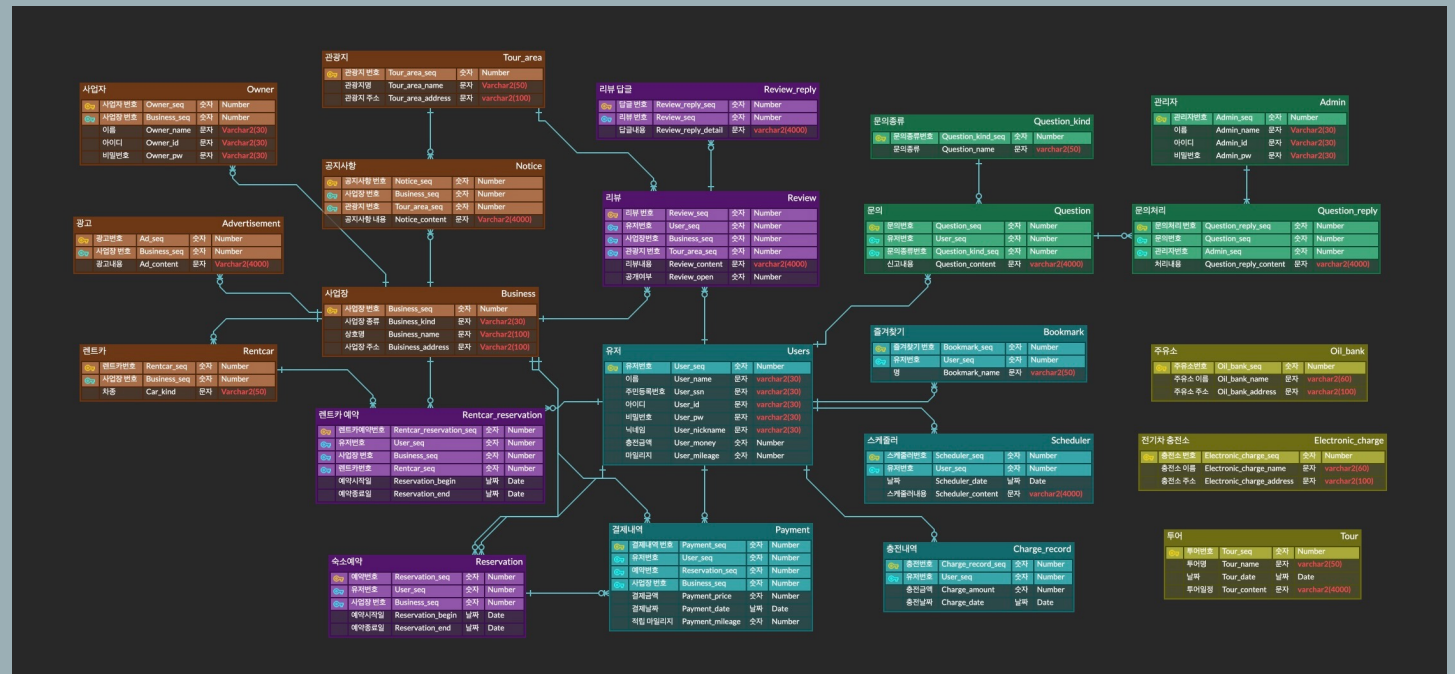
관광지 Tour_area
관광지 번호 Tour_area_seq 숫자 Number
관광지명 Tour_area_name 문자 Varchar2(50)
관광지 주소 Tour_area_address 문자 varchar2(100)

사업자 Owner
사업자 번호 Owner_seq 숫자 Number
사업장 번호 Business_seq 숫자 Number
이름 Owner_name 문자 Varchar2(30)
아이디 Owner_id 문자 Varchar2(30)
비밀번호 Owner_pw 문자 Varchar2(30)

리뷰 답글 Review_reply
답글 번호 Review_reply_seq 숫자 Number
리뷰 번호 Review_seq 숫자 Number
답글내용 Review_reply_detail 문자 varchar2(4000)

문의종류 Question_kind
문의종류번호 Question_kind_seq 숫자 Number
문의종류 Question_name 문자 varchar2(50)

관리자 Admin
관리자번호 Admin_seq 숫자 Number
이름 Admin_name 문자 Varchar2(30)
아이디 Admin_id 문자 Varchar2(30)
비밀번호 Admin_pw 문자 Varchar2(30)

공지사항 Notice
공지사항 번호 Notice_seq 숫자 Number
사업장 번호 Business_seq 숫자 Number
관광지 번호 Tour_area_seq 숫자 Number
공지사항 내용 Notice_content 문자 Varchar2(4000)

광고 Advertisement
광고번호 Ad_seq 숫자 Number
사업장 번호 Business_seq 숫자 Number
광고내용 Ad_content 문자 Varchar2(4000)

리뷰 Review
리뷰 번호 Review_seq 숫자 Number
유저번호 User_seq 숫자 Number
사업장번호 Business_seq 숫자 Number
관광지 번호 Tour_area_seq 숫자 Number
리뷰내용 Review_content 문자 varchar2(4000)
공개여부 Review_open 숫자 Number

문의 Question
문의번호 Question_seq 숫자 Number
유저번호 User_seq 숫자 Number
문의종류번호 Question_kind_seq 숫자 Number
신고내용 Question_content 문자 varchar2(4000)

문의처리 Question_reply
문의처리 번호 Question_reply_seq 숫자 Number
문의번호 Question_seq 숫자 Number
관리자번호 Admin_seq 숫자 Number
처리내용 Question_reply_content 문자 varchar2(4000)

사업장 Business
사업장 번호 Business_seq 숫자 Number
사업장 종류 Business_kind 문자 Varchar2(30)
상호명 Business_name 문자 Varchar2(100)
사업장 주소 Buisiness_address 문자 Varchar2(100)

렌트카 Rentcar
렌트카번호 Rentcar_seq 숫자 Number
사업장 번호 Business_seq 숫자 Number
차종 Car_kind 문자 Varchar2(50)

유저 Users
유저번호 User_seq 숫자 Number
이름 User_name 문자 varchar2(30)
주민등록번호 User_ssn 문자 varchar2(30)
아이디 User_id 문자 varchar2(30)
비밀번호 User_pw 문자 varchar2(30)
닉네임 User_nickname 문자 varchar2(30)
충전금액 User_money 숫자 Number
마일리지 User_mileage 숫자 Number

즐겨찾기 Bookmark
즐겨찾기 번호 Bookmark_seq 숫자 Number
유저번호 User_seq 숫자 Number
명 Bookmark_name 문자 varchar2(50)

주유소 Oil_bank
주유소번호 Oil_bank_seq 숫자 Number
주유소 이름 Oil_bank_name 문자 varchar2(60)
주유소 주소 Oil_bank_address 문자 varchar2(100)

렌트카 예약 Rentcar_reservation
렌트카예약번호 Rentcar_reservation_seq 숫자 Number
유저번호 User_seq 숫자 Number
사업장 번호 Business_seq 숫자 Number
렌트카번호 Rentcar_seq 숫자 Number
예약시작일 Reservation_begin 날짜 Date
예약종료일 Reservation_end 날짜 Date

스케줄러 Scheduler
스케줄러번호 Scheduler_seq 숫자 Number
유저번호 User_seq 숫자 Number
날짜 Scheduler_date 날짜 Date
스케줄러내용 Scheduler_content 문자 varchar2(4000)

전기차 충전소 Electronic_charge
충전소 번호 Electronic_charge_seq 숫자 Number
충전소 이름 Electronic_charge_name 문자 varchar2(60)
충전소 주소 Electronic_charge_address 문자 varchar2(100)

결제내역 Payment
결제내역 번호 Payment_seq 숫자 Number
유저번호 User_seq 숫자 Number
예약번호 Reservation_seq 숫자 Number
사업장 번호 Business_seq 숫자 Number
결제금액 Payment_price 숫자 Number
결제날짜 Payment_date 날짜 Date
적립 마일리지 Payment_mileage 숫자 Number

충전내역 Charge_record
충전번호 Charge_record_seq 숫자 Number
유저번호 User_seq 숫자 Number
충전금액 Charge_amount 숫자 Number
충전날짜 Charge_date 날짜 Date

투어 Tour
투어번호 Tour_seq 숫자 Number
투어명 Tour_name 문자 varchar2(50)
날짜 Tour_date 날짜 Date
투어일정 Tour_content 문자 varchar2(4000)

숙소예약 Reservation
예약번호 Reservation_seq 숫자 Number
유저번호 User_seq 숫자 Number
사업장 번호 Business_seq 숫자 Number
예약시작일 Reservation_begin 날짜 Date
예약종료일 Reservation_end 날짜 Date